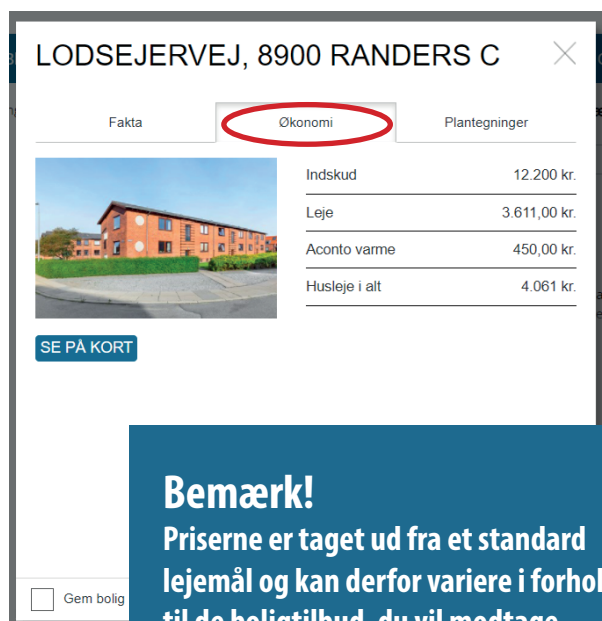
LODSEJERVEJ, 8900 RANDERS C

Fakta

Økonomi

Plantegninger

| | |
|---|---|
| Indskud | 12.200 kr. |
| Leje | 3.611,00 kr. |
| Aconto varme | 450,00 kr. |
| Husleje i alt | 4.061 kr. |

SE PÅ KORT

Gem bolig

Bemærk!
Priserne er taget ud fra et standard lejemål og kan derfor variere i forhol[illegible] til de boligtilbud, du vil modtage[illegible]